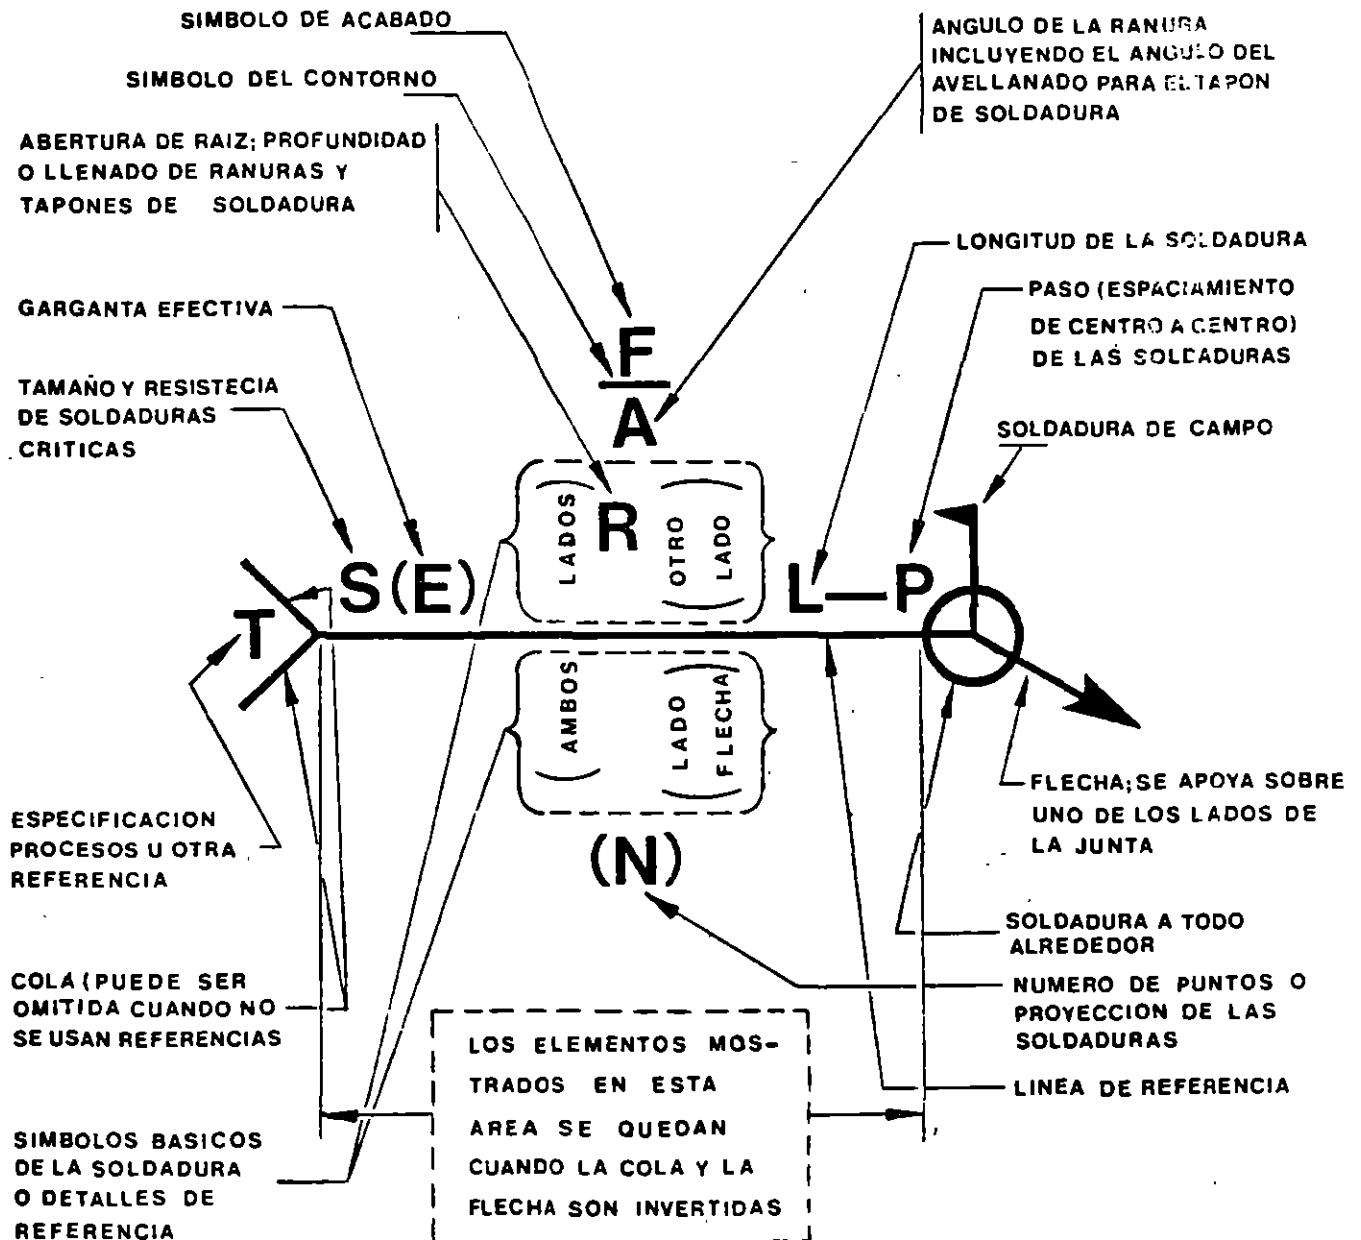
SIMBOLO DE ACABADO

SIMBOLO DEL CONTORNO

ABERTURA DE RAIZ; PROFUNDIDAD O LLENADO DE RANURAS Y TAPONES DE SOLDADURA

ANGULO DE LA RANURA INCLUYENDO EL ANGULO DEL AVELLANADO PARA EL TAPON DE SOLDADURA

LONGITUD DE LA SOLDADURA

PASO (ESPACIAMIENTO DE CENTRO A CENTRO) DE LAS SOLDADURAS

GARGANTA EFECTIVA

TAMAÑO Y RESISTECIA DE SOLDADURAS CRITICAS

SOLDADURA DE CAMPO

F

A

LADOS

R

OTRO LADO

T

S(E)

L—P

AMBOS

LADO FLECHA

(N)

FLECHA; SE APOYA SOBRE UNO DE LOS LADOS DE LA JUNTA

ESPECIFICACION PROCESOS U OTRA REFERENCIA

SOLDADURA A TODO ALREDEDOR

COLA (PUEDE SER OMITIDA CUANDO NO SE USAN REFERENCIAS

NUMERO DE PUNTOS O PROYECCION DE LAS SOLDADURAS

LOS ELEMENTOS MOSTRADOS EN ESTA AREA SE QUEDAN CUANDO LA COLA Y LA FLECHA SON INVERTIDAS

LINEA DE REFERENCIA

SIMBOLOS BASICOS DE LA SOLDADURA O DETALLES DE REFERENCIA